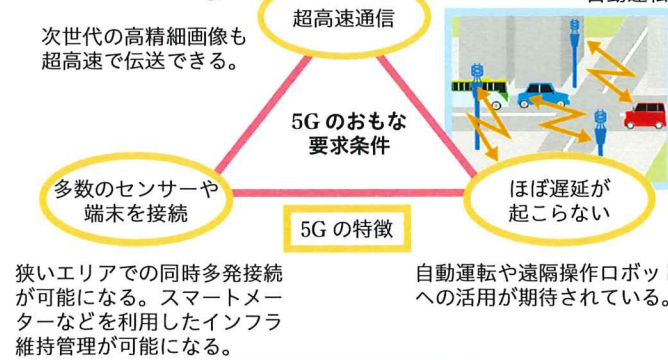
超高速通信

次世代の高精細画像も超高速で伝送できる。

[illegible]自動運転

5G のおもな要求条件

多数のセンサーや端末を接続

ほぼ遅延が起こらない

5G の特徴

狭いエリアでの同時多発接続が可能になる。スマートメーターなどを利用したインフラ維持管理が可能になる。

自動運転や遠隔操作ロボット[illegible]への活用が期待されている。